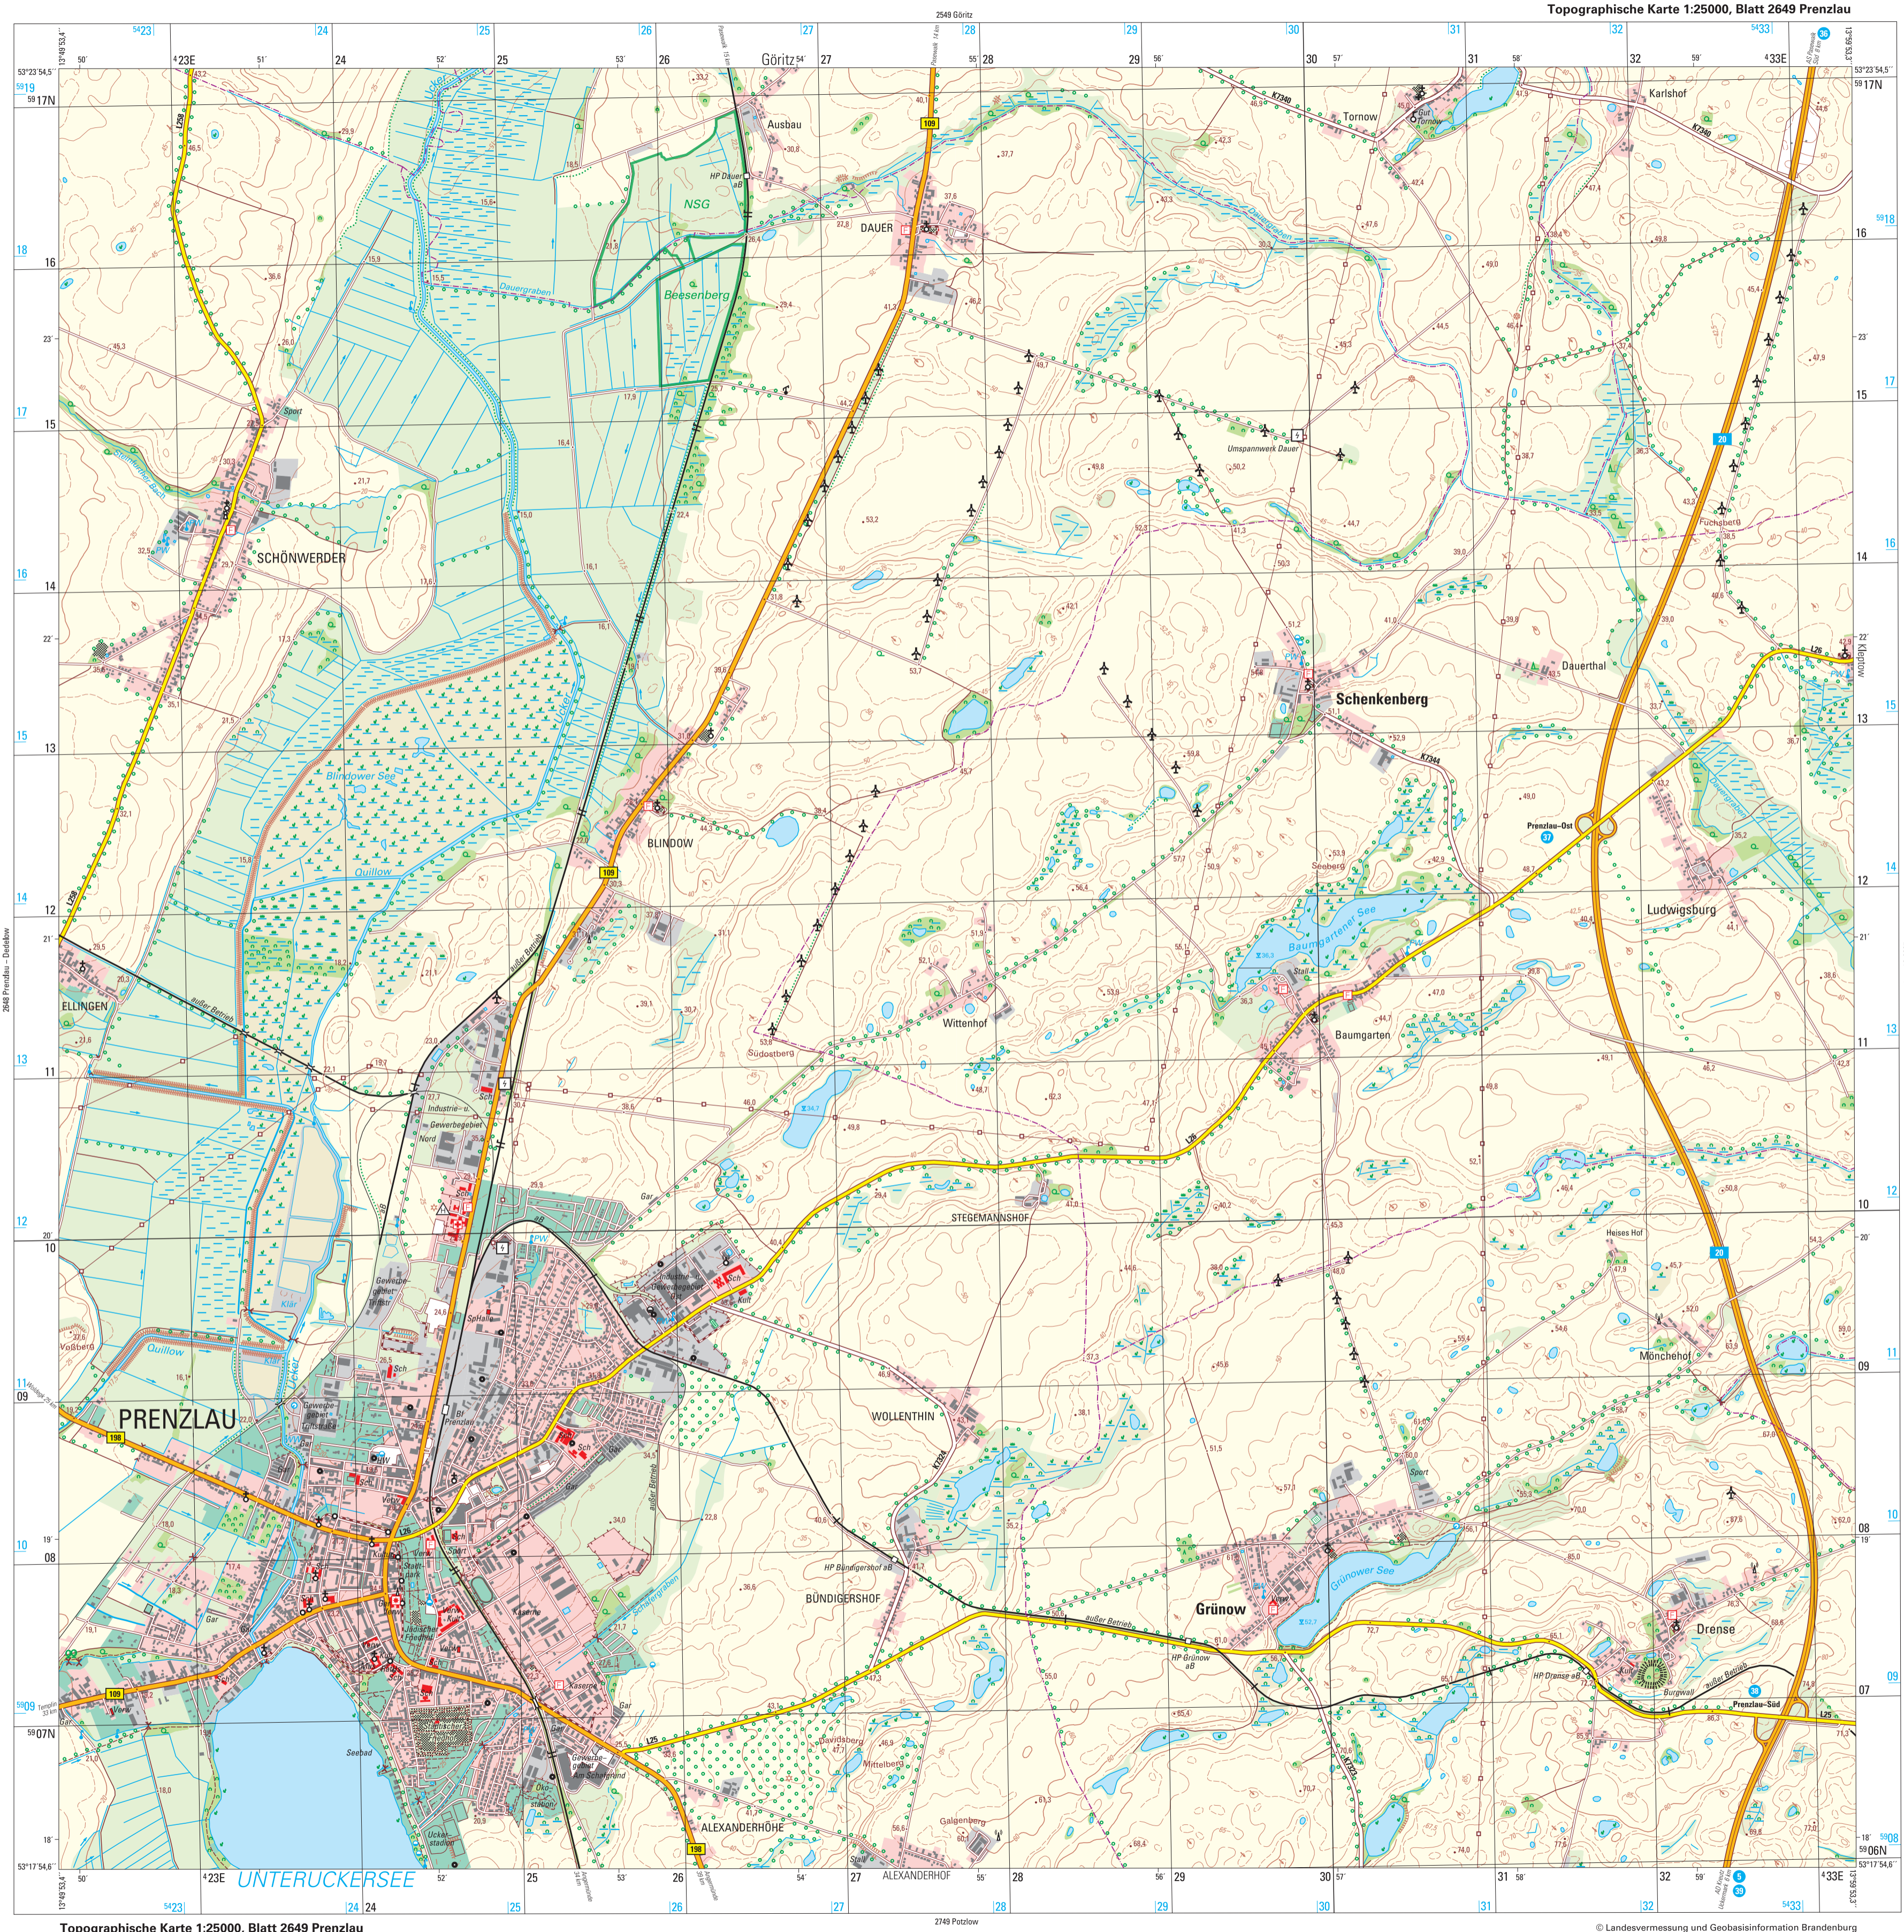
Topographische Karte 1:25000, Blatt 2649 Prenzlau

2549 Göritz

Göritz
Ausbau
HP Dauer
NSG
Beesenberg
DAUER
Tornow
Karlshof
K7340
109
SCHÖNWERDER
Umspannwerk Dauer
Schenkenberg
K7344
Dauerthal
Blindower See
Quillow
BLINDOW
Prenzlau-Ost
Ludwigsburg
Seeberg
Baumgartener See
Baumgarten
Wittenhof
ELLINGEN
Südostberg
Industrie- u. Gewerbegebiet Nord
STEGEMANNSHOF
Heises Hof
Mönchehof
PRENZLAU
198
Quillow
WOLLENTHIN
HP Bündigershof
BÜNDIGERSHOF
Grünow
Grünower See
HP Grünow
Drense
HP Drense
Burgwall
Prenzlau-Süd
L26
L25
20
Seebad
Galgenberg
Mittelberg
ALEXANDERHÖHE
ALEXANDERHOF
UNTERUCKERSEE

2749 Potzlow

Topographische Karte 1:25000, Blatt 2649 Prenzlau

© Landesvermessung und Geobasisinformation Brandenburg